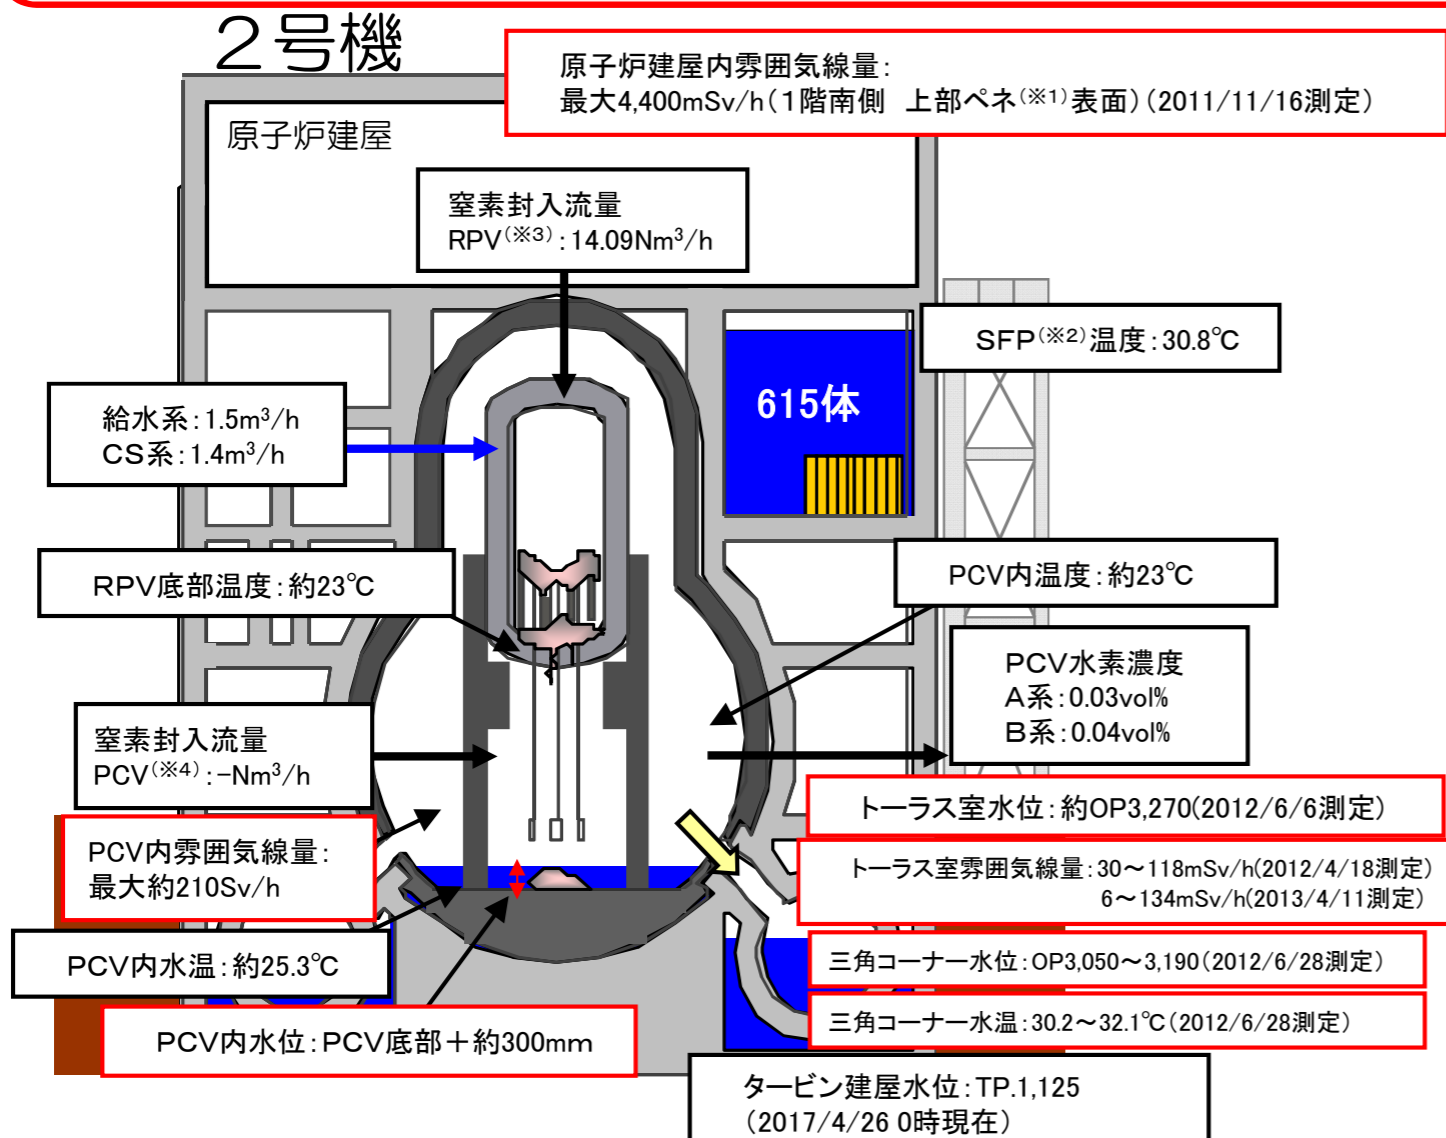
２号機

原子炉建屋内雰囲気線量：
最大4,400mSv/h（1階南側　上部ペネ$^{(※1)}$表面）（2011/11/16測定）

原子炉建屋

窒素封入流量
RPV$^{(※3)}$：14.09Nm$^3$/h

SFP$^{(※2)}$温度：30.8℃

615体

給水系：1.5m$^3$/h
CS系：1.4m$^3$/h

RPV底部温度：約23℃

PCV内温度：約23℃

PCV水素濃度
A系：0.03vol%
B系：0.04vol%

窒素封入流量
PCV$^{(※4)}$：−Nm$^3$/h

トーラス室水位：約OP3,270(2012/6/6測定)

PCV内雰囲気線量：
最大約210Sv/h

トーラス室雰囲気線量：30～118mSv/h(2012/4/18測定)
6～134mSv/h(2013/4/11測定)

PCV内水温：約25.3℃

三角コーナー水位：OP3,050～3,190（2012/6/28測定）

三角コーナー水温：30.2～32.1℃（2012/6/28測定）

PCV内水位：PCV底部＋約300mm

タービン建屋水位：TP.1,125
（2017/4/26 0時現在）